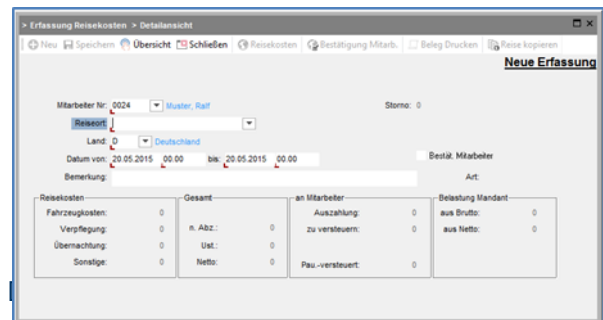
> Erfassung Reisekosten > Detailansicht

Neu Speichern Übersicht Schließen Reisekosten Bestätigung Mitarb. Beleg Drucken Reise kopieren

Neue Erfassung

Mitarbeiter Nr: 0024 Muster, Ralf

Storno: 0

Reiseort:

Land: D Deutschland

Datum von: 20.05.2015 00:00 bis: 20.05.2015 00:00

Bestät. Mitarbeiter

Bemerkung:

Art:

Reisekosten
Fahrzeugkosten: 0
Verpflegung: 0
Übernachtung: 0
Sonstige: 0

Gesamt
n. Abz.: 0
Ust.: 0
Netto: 0

an Mitarbeiter
Auszahlung: 0
zu versteuern: 0
Pau.-versteuert: 0

Belastung Mandant
aus Brutto: 0
aus Netto: 0